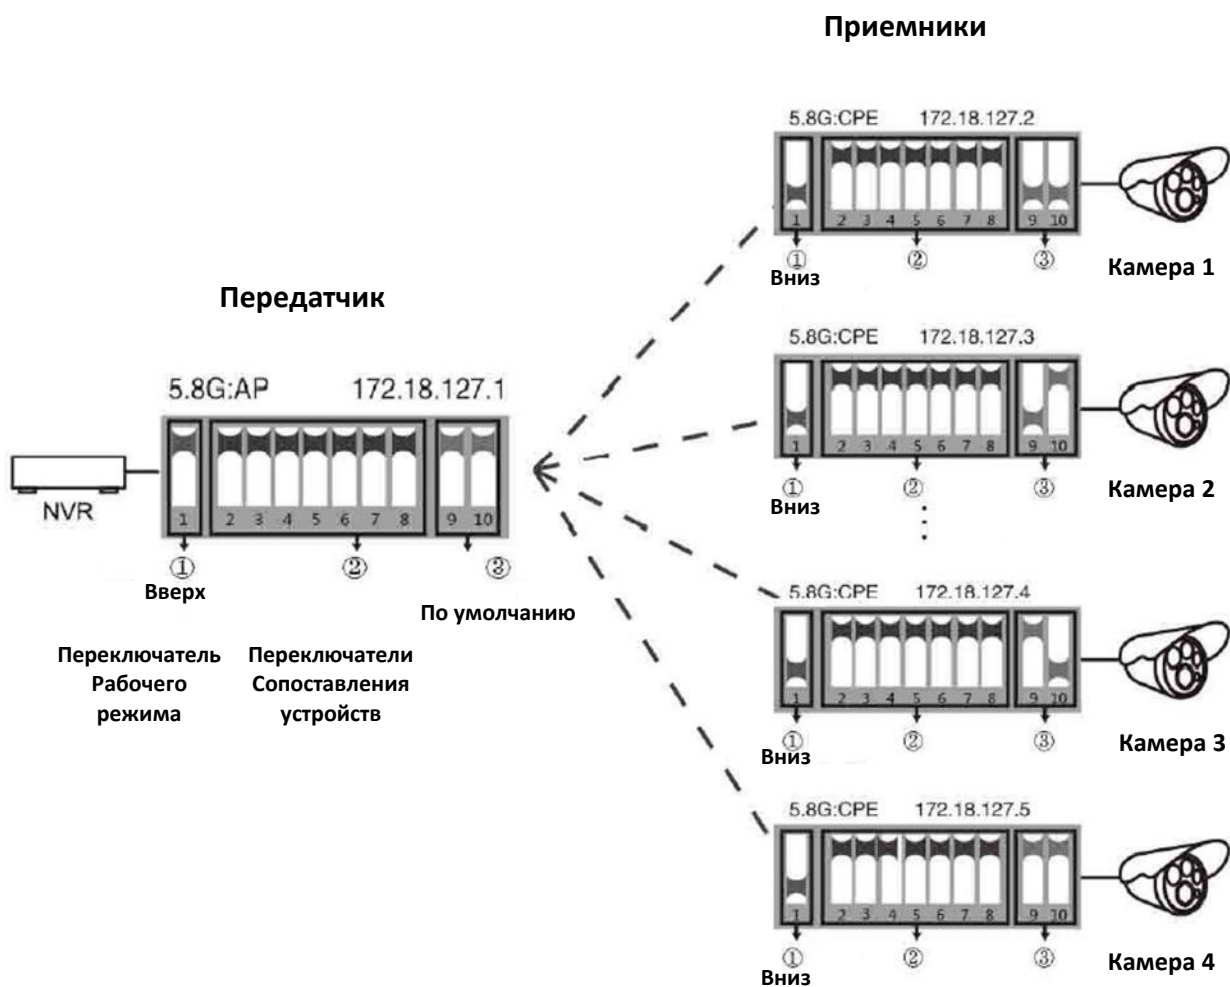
Приемники

Передатчик

5.8G:AP 172.18.127.1

NVR

1 2 3 4 5 6 7 8 9 10

① Вверх

② 

③ По умолчанию

Переключатель Рабочего режима

Переключатели Сопоставления устройств

5.8G:CPE 172.18.127.2

1 2 3 4 5 6 7 8 9 10

① Вниз ② ③

Камера 1

5.8G:CPE 172.18.127.3

1 2 3 4 5 6 7 8 9 10

① Вниз ② ③

Камера 2

5.8G:CPE 172.18.127.4

1 2 3 4 5 6 7 8 9 10

① Вниз ② ③

Камера 3

5.8G:CPE 172.18.127.5

1 2 3 4 5 6 7 8 9 10

① Вниз ② ③

Камера 4